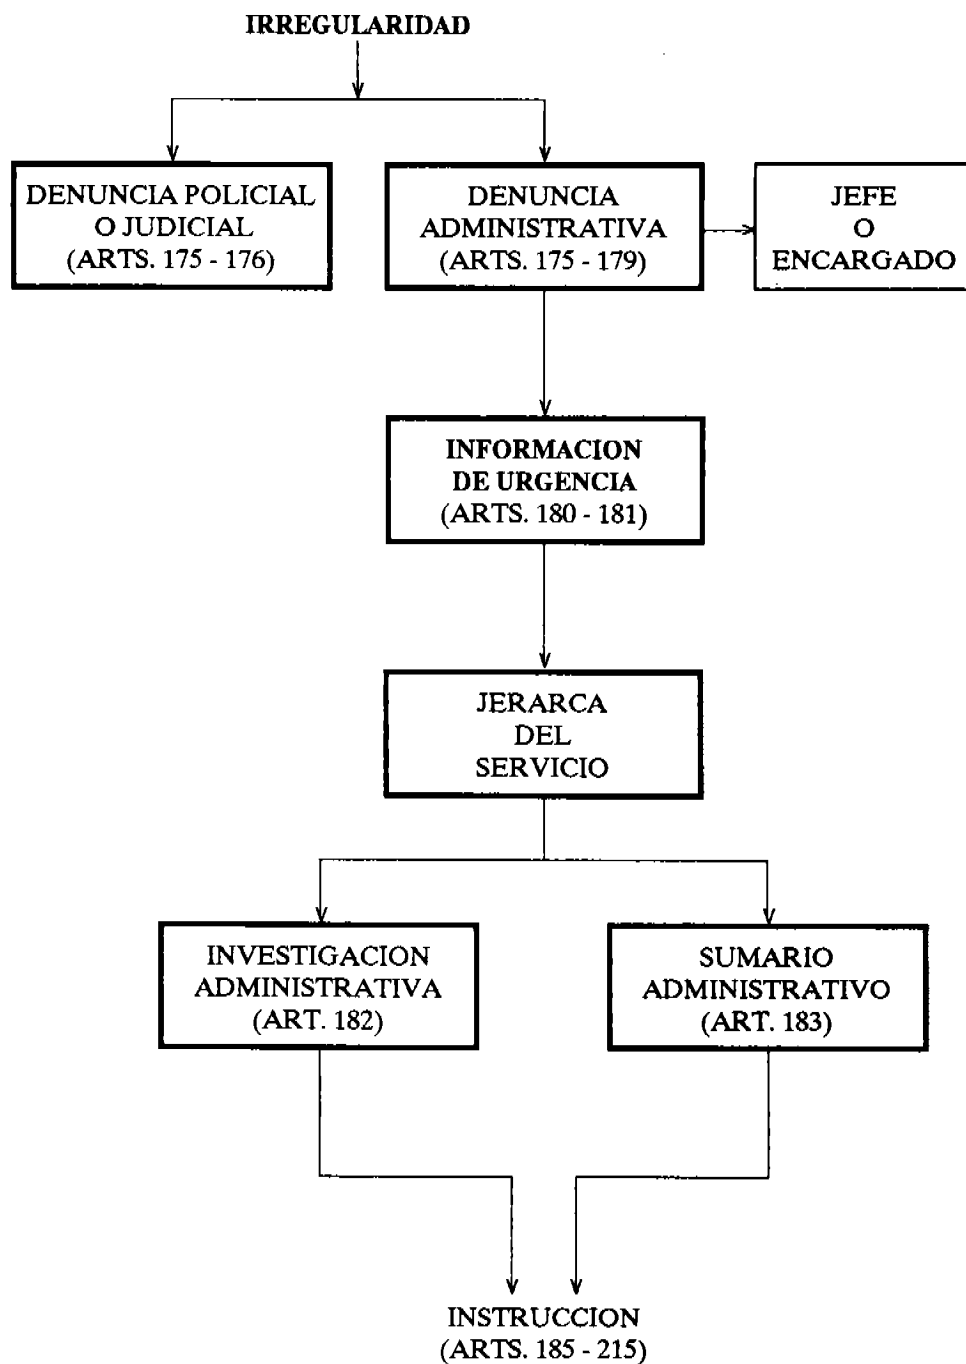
IRREGULARIDAD

DENUNCIA POLICIAL
O JUDICIAL
(ARTS. 175 - 176)

DENUNCIA
ADMINISTRATIVA
(ARTS. 175 - 179)

JEFE
O
ENCARGADO

INFORMACION
DE URGENCIA
(ARTS. 180 - 181)

JERARCA
DEL
SERVICIO

INVESTIGACION
ADMINISTRATIVA
(ART. 182)

SUMARIO
ADMINISTRATIVO
(ART. 183)

INSTRUCCION
(ARTS. 185 - 215)